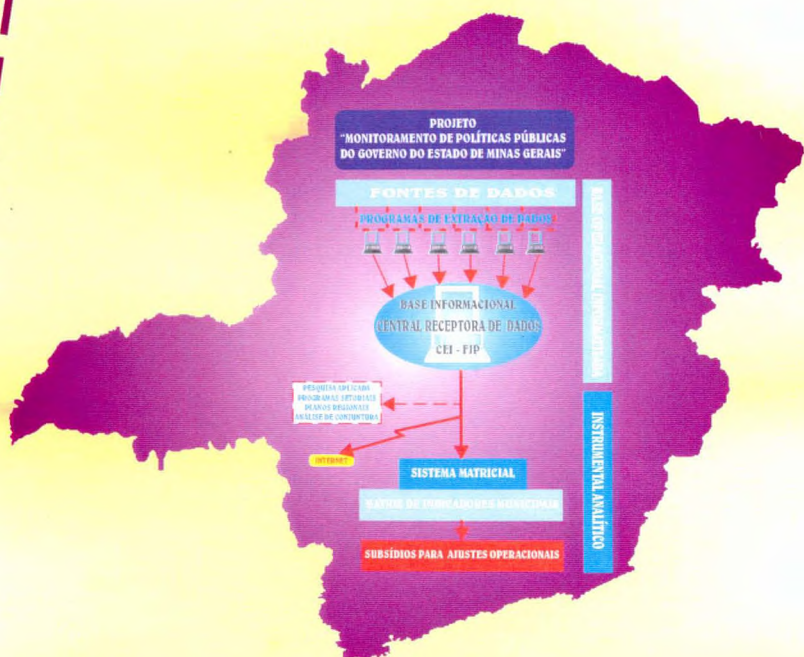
PROJETO
"MONITORAMENTO DE POLÍTICAS PÚBLICAS
DO GOVERNO DO ESTADO DE MINAS GERAIS"

FONTES DE DADOS

PROGRAMAS DE EXTRAÇÃO DE DADOS

BASE INFORMACIONAL
CENTRAL RECEPTORA DE DADOS
CEI - FJP

PESQUISAS APLICADAS
PROGRAMAS SETORIAIS
PLANOS REGIONAIS
ANÁLISE DE CONJUNTURA

INTERNET

SISTEMA MATRICIAL

MATRIZ DE INDICADORES MUNICIPAIS

SUBSÍDIOS PARA AJUSTES OPERACIONAIS

BASE OPERACIONAL INFORMATIZADA

INSTRUMENTAL ANALÍTICO